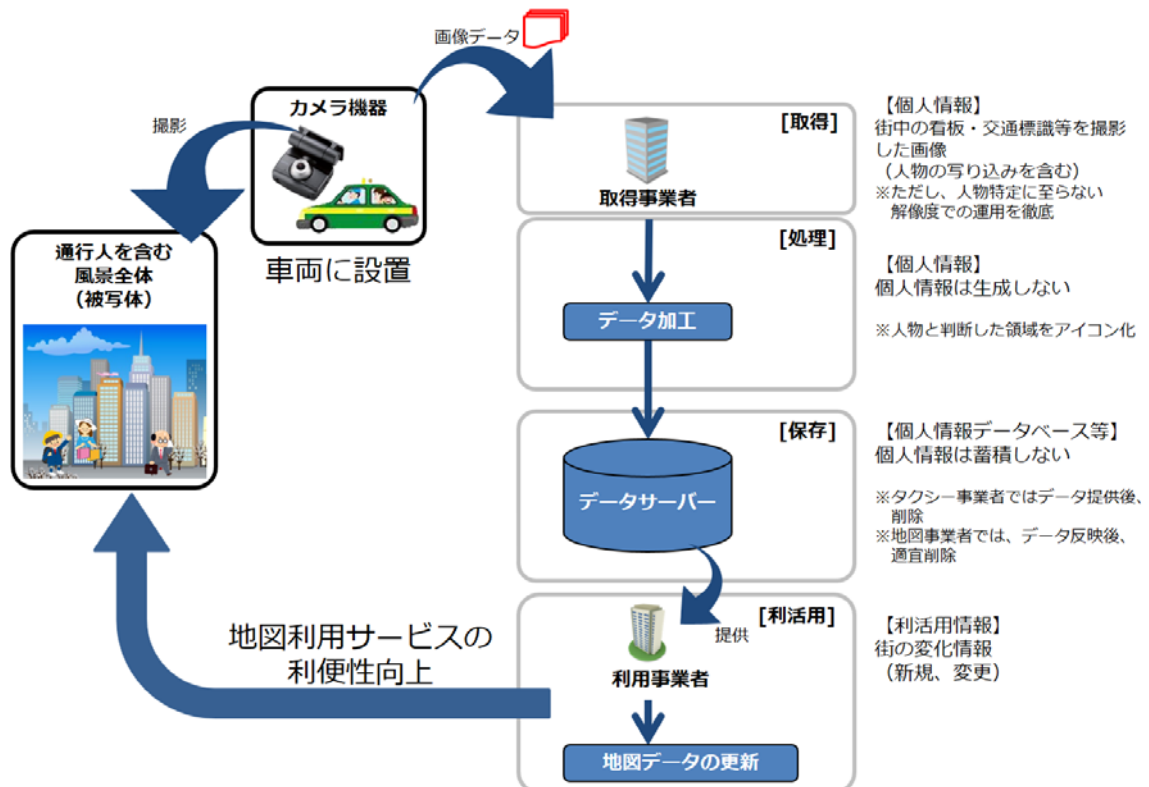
画像データ

撮影

カメラ機器

車両に設置

通行人を含む
風景全体
（被写体）

［取得］
取得事業者

【個人情報】
街中の看板・交通標識等を撮影した画像
（人物の写り込みを含む）
※ただし、人物特定に至らない解像度での運用を徹底

［処理］
データ加工

【個人情報】
個人情報は生成しない

※人物と判断した領域をアイコン化

［保存］
データサーバー

【個人情報データベース等】
個人情報は蓄積しない

※タクシー事業者ではデータ提供後、削除
※地図事業者では、データ反映後、適宜削除

提供

［利活用］
利用事業者

地図データの更新

【利活用情報】
街の変化情報
（新規、変更）

地図利用サービスの
利便性向上